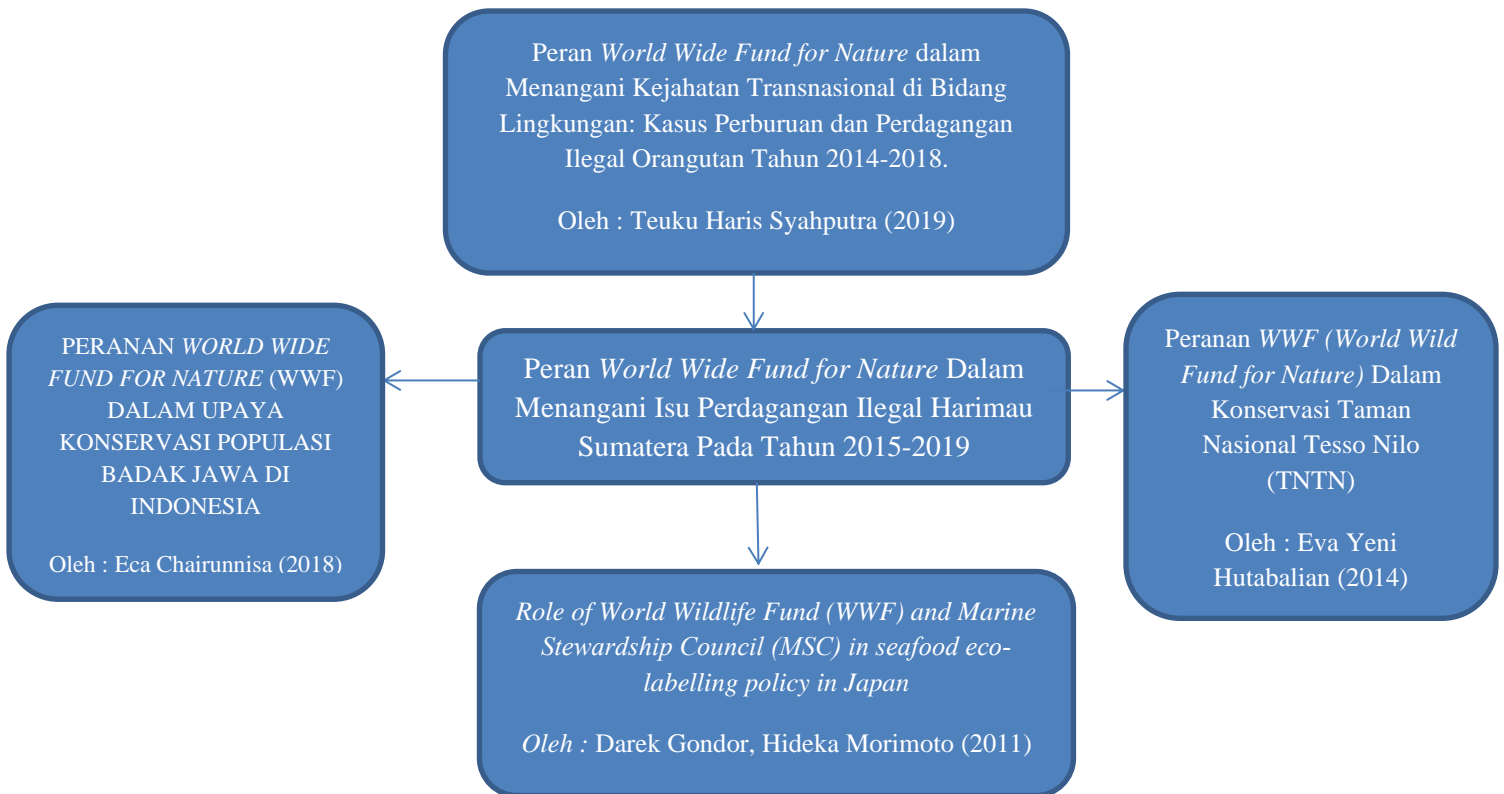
Peran World Wide Fund for Nature dalam Menangani Kejahatan Transnasional di Bidang Lingkungan: Kasus Perburuan dan Perdagangan Ilegal Orangutan Tahun 2014-2018.

Oleh : Teuku Haris Syahputra (2019)

PERANAN WORLD WIDE FUND FOR NATURE (WWF) DALAM UPAYA KONSERVASI POPULASI BADAK JAWA DI INDONESIA

Oleh : Eca Chairunnisa (2018)

Peran World Wide Fund for Nature Dalam Menangani Isu Perdagangan Ilegal Harimau Sumatera Pada Tahun 2015-2019

Peranan WWF (World Wild Fund for Nature) Dalam Konservasi Taman Nasional Tesso Nilo (TNTN)

Oleh : Eva Yeni Hutabalian (2014)

Role of World Wildlife Fund (WWF) and Marine Stewardship Council (MSC) in seafood eco-labelling policy in Japan

Oleh : Darek Gondor, Hideka Morimoto (2011)